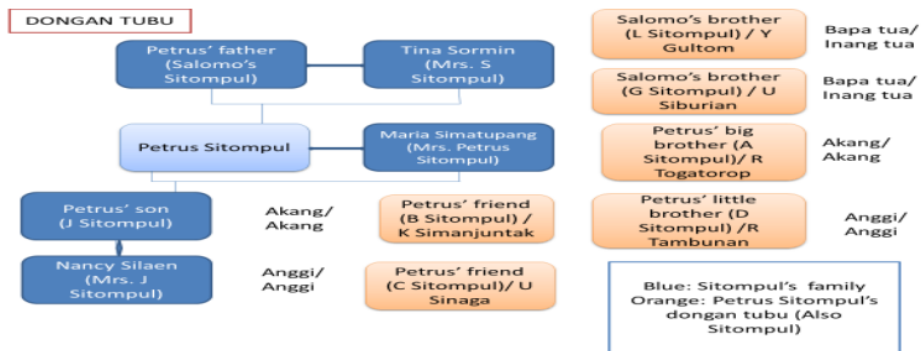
DONGAN TUBU

Petrus' father (Salomo's Sitompul)

Tina Sormin (Mrs. S Sitompul)

Petrus Sitompul

Maria Simatupang (Mrs. Petrus Sitompul)

Petrus' son (J Sitompul)

Akang/ Akang

Petrus' friend (B Sitompul) / K Simanjuntak

Nancy Silaen (Mrs. J Sitompul)

Anggi/ Anggi

Petrus' friend (C Sitompul)/ U Sinaga

Salomo's brother (L Sitompul) / Y Gultom

Bapa tua/ Inang tua

Salomo's brother (G Sitompul) / U Siburian

Bapa tua/ Inang tua

Petrus' big brother (A Sitompul)/ R Togatorop

Akang/ Akang

Petrus' little brother (D Sitompul) /R Tambunan

Anggi/ Anggi

Blue: Sitompul's family
Orange: Petrus Sitompul's dongan tubu (Also Sitompul)